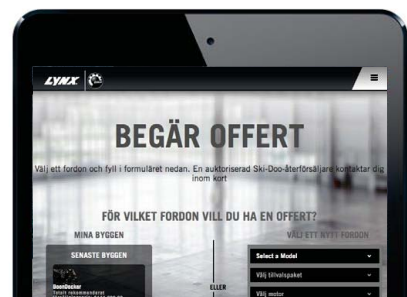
LYNX

BEGÄR OFFERT

Välj ett fordon och fyll i formuläret nedan. En auktoriserad Ski-Doo-återförsäljare kontaktar dig inom kort

FÖR VILKET FORDON VILL DU HA EN OFFERT?

MINA BYGGEN

SENASTE BYGGEN

BoonDocker
Totalt rekommenderat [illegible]

ELLER

VÄLJ ETT NYTT FORDON

Select a Model

Välj tillvalspaket

Välj motor